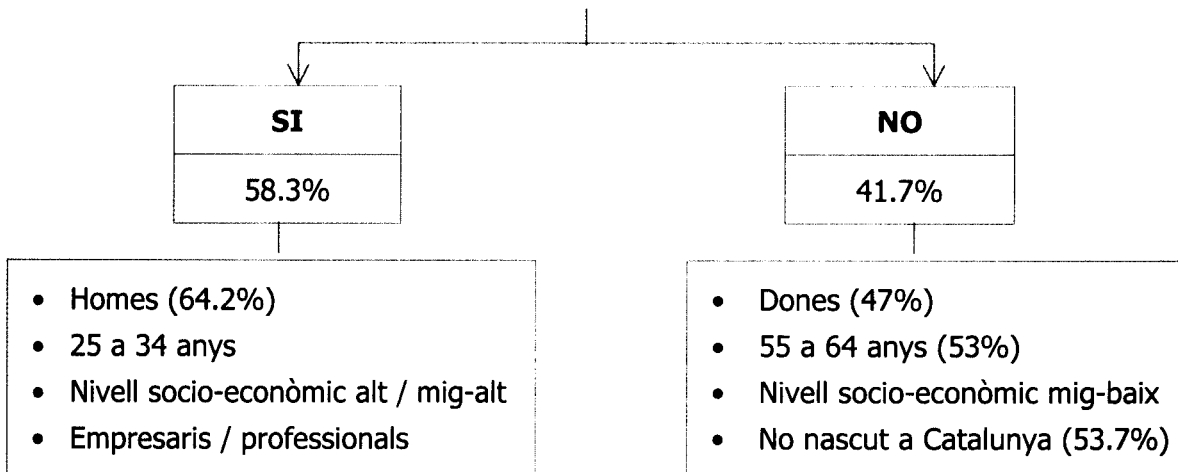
**SI**

58.3%

- Homes (64.2%)
- 25 a 34 anys
- Nivell socio-econòmic alt / mig-alt
- Empresaris / professionals

**NO**

41.7%

- Dones (47%)
- 55 a 64 anys (53%)
- Nivell socio-econòmic mig-baix
- No nascut a Catalunya (53.7%)